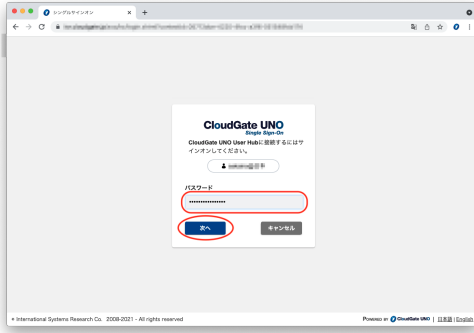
シングルサインオン
+
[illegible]

CloudGate UNO
Single Sign-On
CloudGate UNO User Hubに接続するにはサインオンしてください。
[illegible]
パスワード
••••••••••••••••
次へ
キャンセル

© International Systems Research Co. 2008-2021 - All rights reserved
POWERED BY CloudGate UNO | 日本語 | English